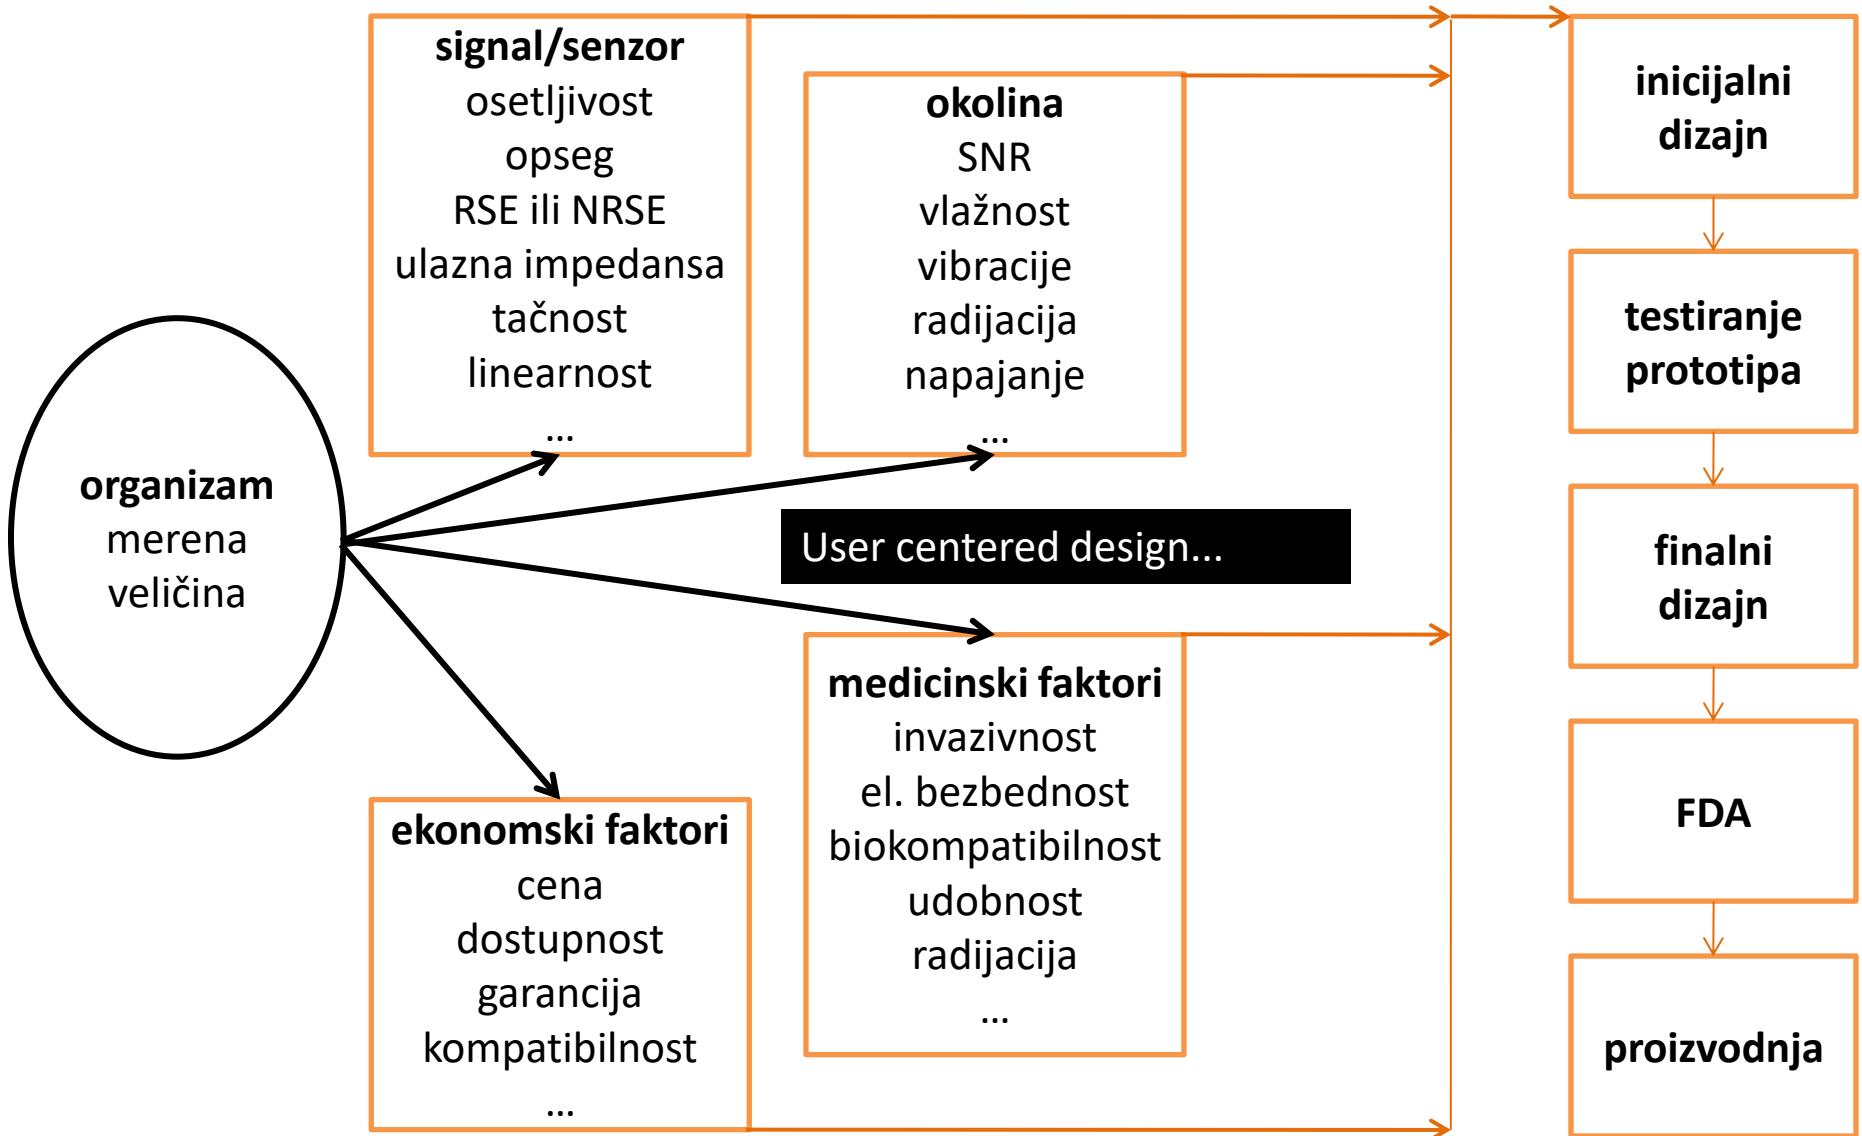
organizam
merena
veličina

signal/senzor
osetljivost
opseg
RSE ili NRSE
ulazna impedansa
tačnost
linearnost
...

okolina
SNR
vlažnost
vibracije
radijacija
napajanje
...

User centered design...

medicinski faktori
invazivnost
el. bezbednost
biokompatibilnost
udobnost
radijacija
...

ekonomski faktori
cena
dostupnost
garancija
kompatibilnost
...

inicijalni dizajn

testiranje prototipa

finalni dizajn

FDA

proizvodnja